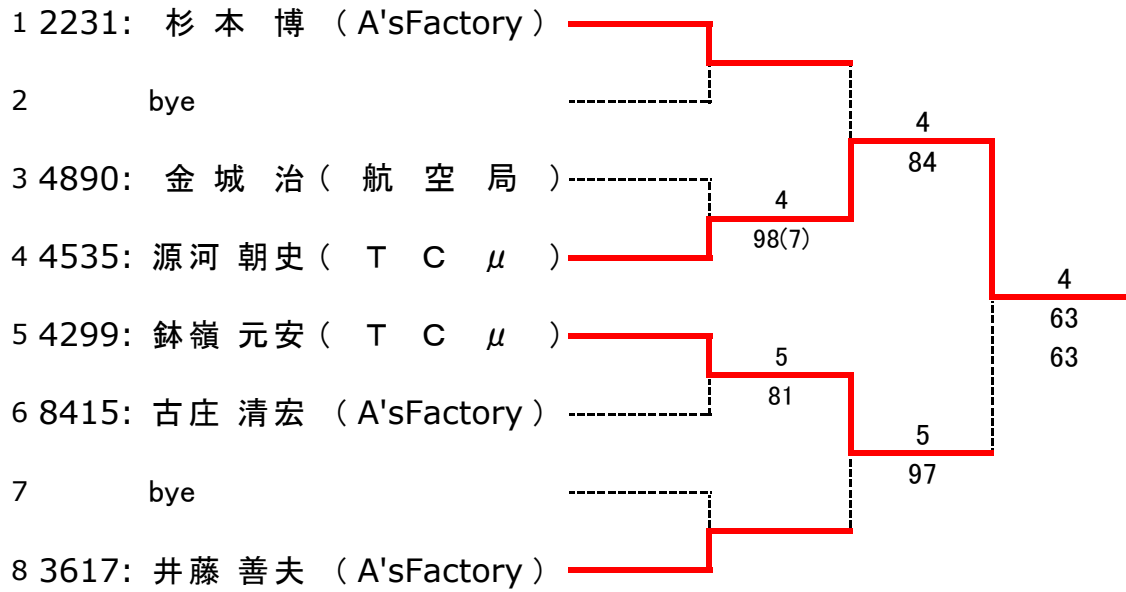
1 2231: 杉 本 博 （ A'sFactory ）

2 bye

3 4890: 金 城 治（ 航 空 局 ）

4 4535: 源河 朝史（ T C $\mu$ ）

5 4299: 鉢嶺 元安（ T C $\mu$ ）

6 8415: 古庄 清宏 （ A'sFactory ）

7 bye

8 3617: 井藤 善夫 （ A'sFactory ）

4
98(7)

5
81

4
84

5
97

4
63
63